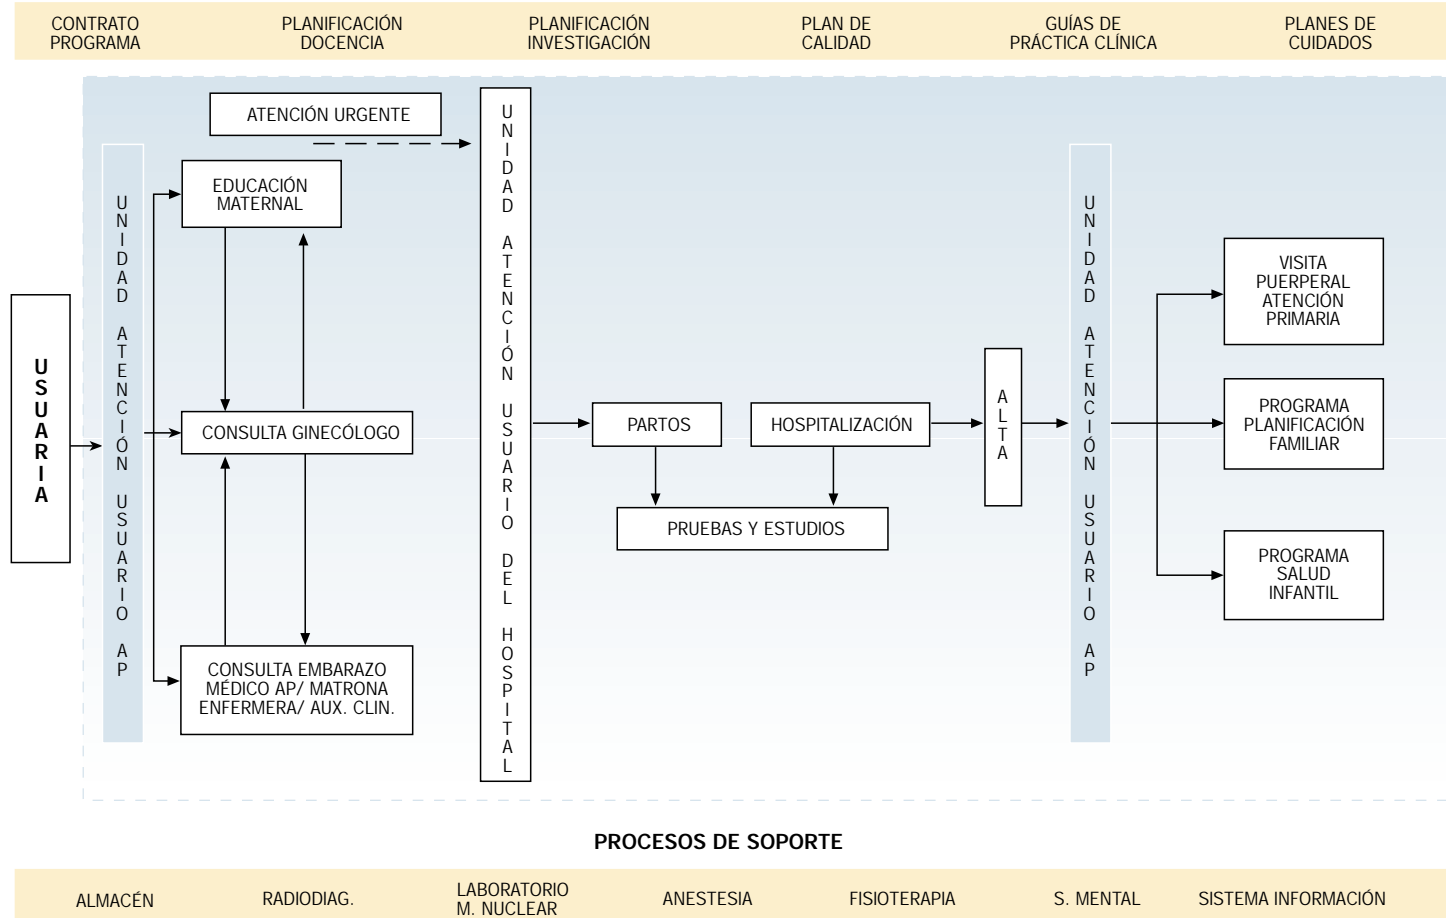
CONTRATO PROGRAMA
PLANIFICACIÓN DOCENCIA
PLANIFICACIÓN INVESTIGACIÓN
PLAN DE CALIDAD
GUÍAS DE PRÁCTICA CLÍNICA
PLANES DE CUIDADOS

USUARIA

UNIDAD ATENCIÓN USUARIO AP

ATENCIÓN URGENTE

EDUCACIÓN MATERNAL

CONSULTA GINECÓLOGO

CONSULTA EMBARAZO MÉDICO AP/ MATRONA ENFERMERA/ AUX. CLIN.

UNIDAD ATENCIÓN USUARIO DEL HOSPITAL

PARTOS

HOSPITALIZACIÓN

PRUEBAS Y ESTUDIOS

ALTA

UNIDAD ATENCIÓN USUARIO AP

VISITA PUERPERAL ATENCIÓN PRIMARIA

PROGRAMA PLANIFICACIÓN FAMILIAR

PROGRAMA SALUD INFANTIL

PROCESOS DE SOPORTE

ALMACÉN
RADIODIAG.
LABORATORIO M. NUCLEAR
ANESTESIA
FISIOTERAPIA
S. MENTAL
SISTEMA INFORMACIÓN